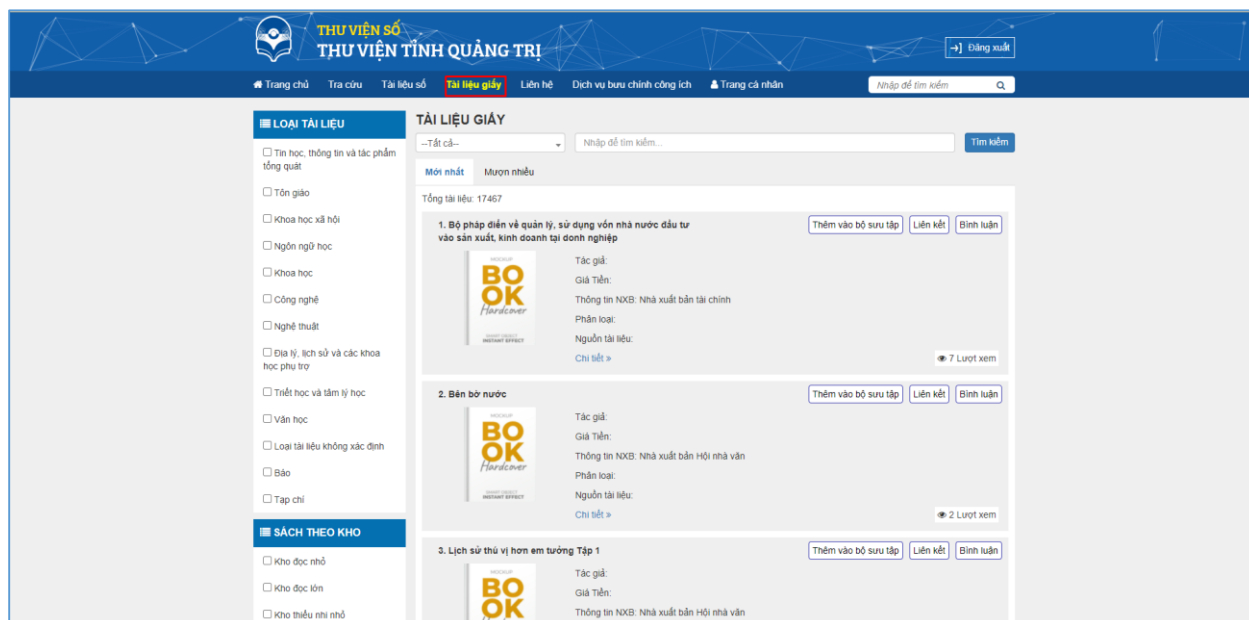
THƯ VIỆN SỐ
THƯ VIỆN TỈNH QUẢNG TRỊ

Đăng xuất

Trang chủ Tra cứu Tài liệu số Tài liệu giấy Liên hệ Dịch vụ bưu chính công ích Trang cá nhân

Nhập để tìm kiếm

LOẠI TÀI LIỆU

Tin học, thông tin và tác phẩm tổng quát
Tôn giáo
Khoa học xã hội
Ngôn ngữ học
Khoa học
Công nghệ
Nghệ thuật
Địa lý, lịch sử và các khoa học phụ trợ
Triết học và tâm lý học
Văn học
Loại tài liệu không xác định
Báo
Tạp chí

SÁCH THEO KHO

Kho đọc nhỏ
Kho đọc lớn
Kho thiếu nhi nhỏ

TÀI LIỆU GIẤY

--Tất cả--
Nhập để tìm kiếm...
Tìm kiếm

Mới nhất Mượn nhiều

Tổng tài liệu: 17467

1. Bộ pháp điển về quản lý, sử dụng vốn nhà nước đầu tư vào sản xuất, kinh doanh tại doanh nghiệp

Thêm vào bộ sưu tập Liên kết Bình luận

MOCKUP
BOOK
Hardcover
SMART OBJECT
INSTANT EFFECT

Tác giả:
Giá Tiền:
Thông tin NXB: Nhà xuất bản tài chính
Phân loại:
Nguồn tài liệu:
Chi tiết »

7 Lượt xem

2. Bên bờ nước

Thêm vào bộ sưu tập Liên kết Bình luận

MOCKUP
BOOK
Hardcover
SMART OBJECT
INSTANT EFFECT

Tác giả:
Giá Tiền:
Thông tin NXB: Nhà xuất bản Hội nhà văn
Phân loại:
Nguồn tài liệu:
Chi tiết »

2 Lượt xem

3. Lịch sử thú vị hơn em tưởng Tập 1

Thêm vào bộ sưu tập Liên kết Bình luận

MOCKUP
BOOK

Tác giả:
Giá Tiền:
Thông tin NXB: Nhà xuất bản Hội nhà văn